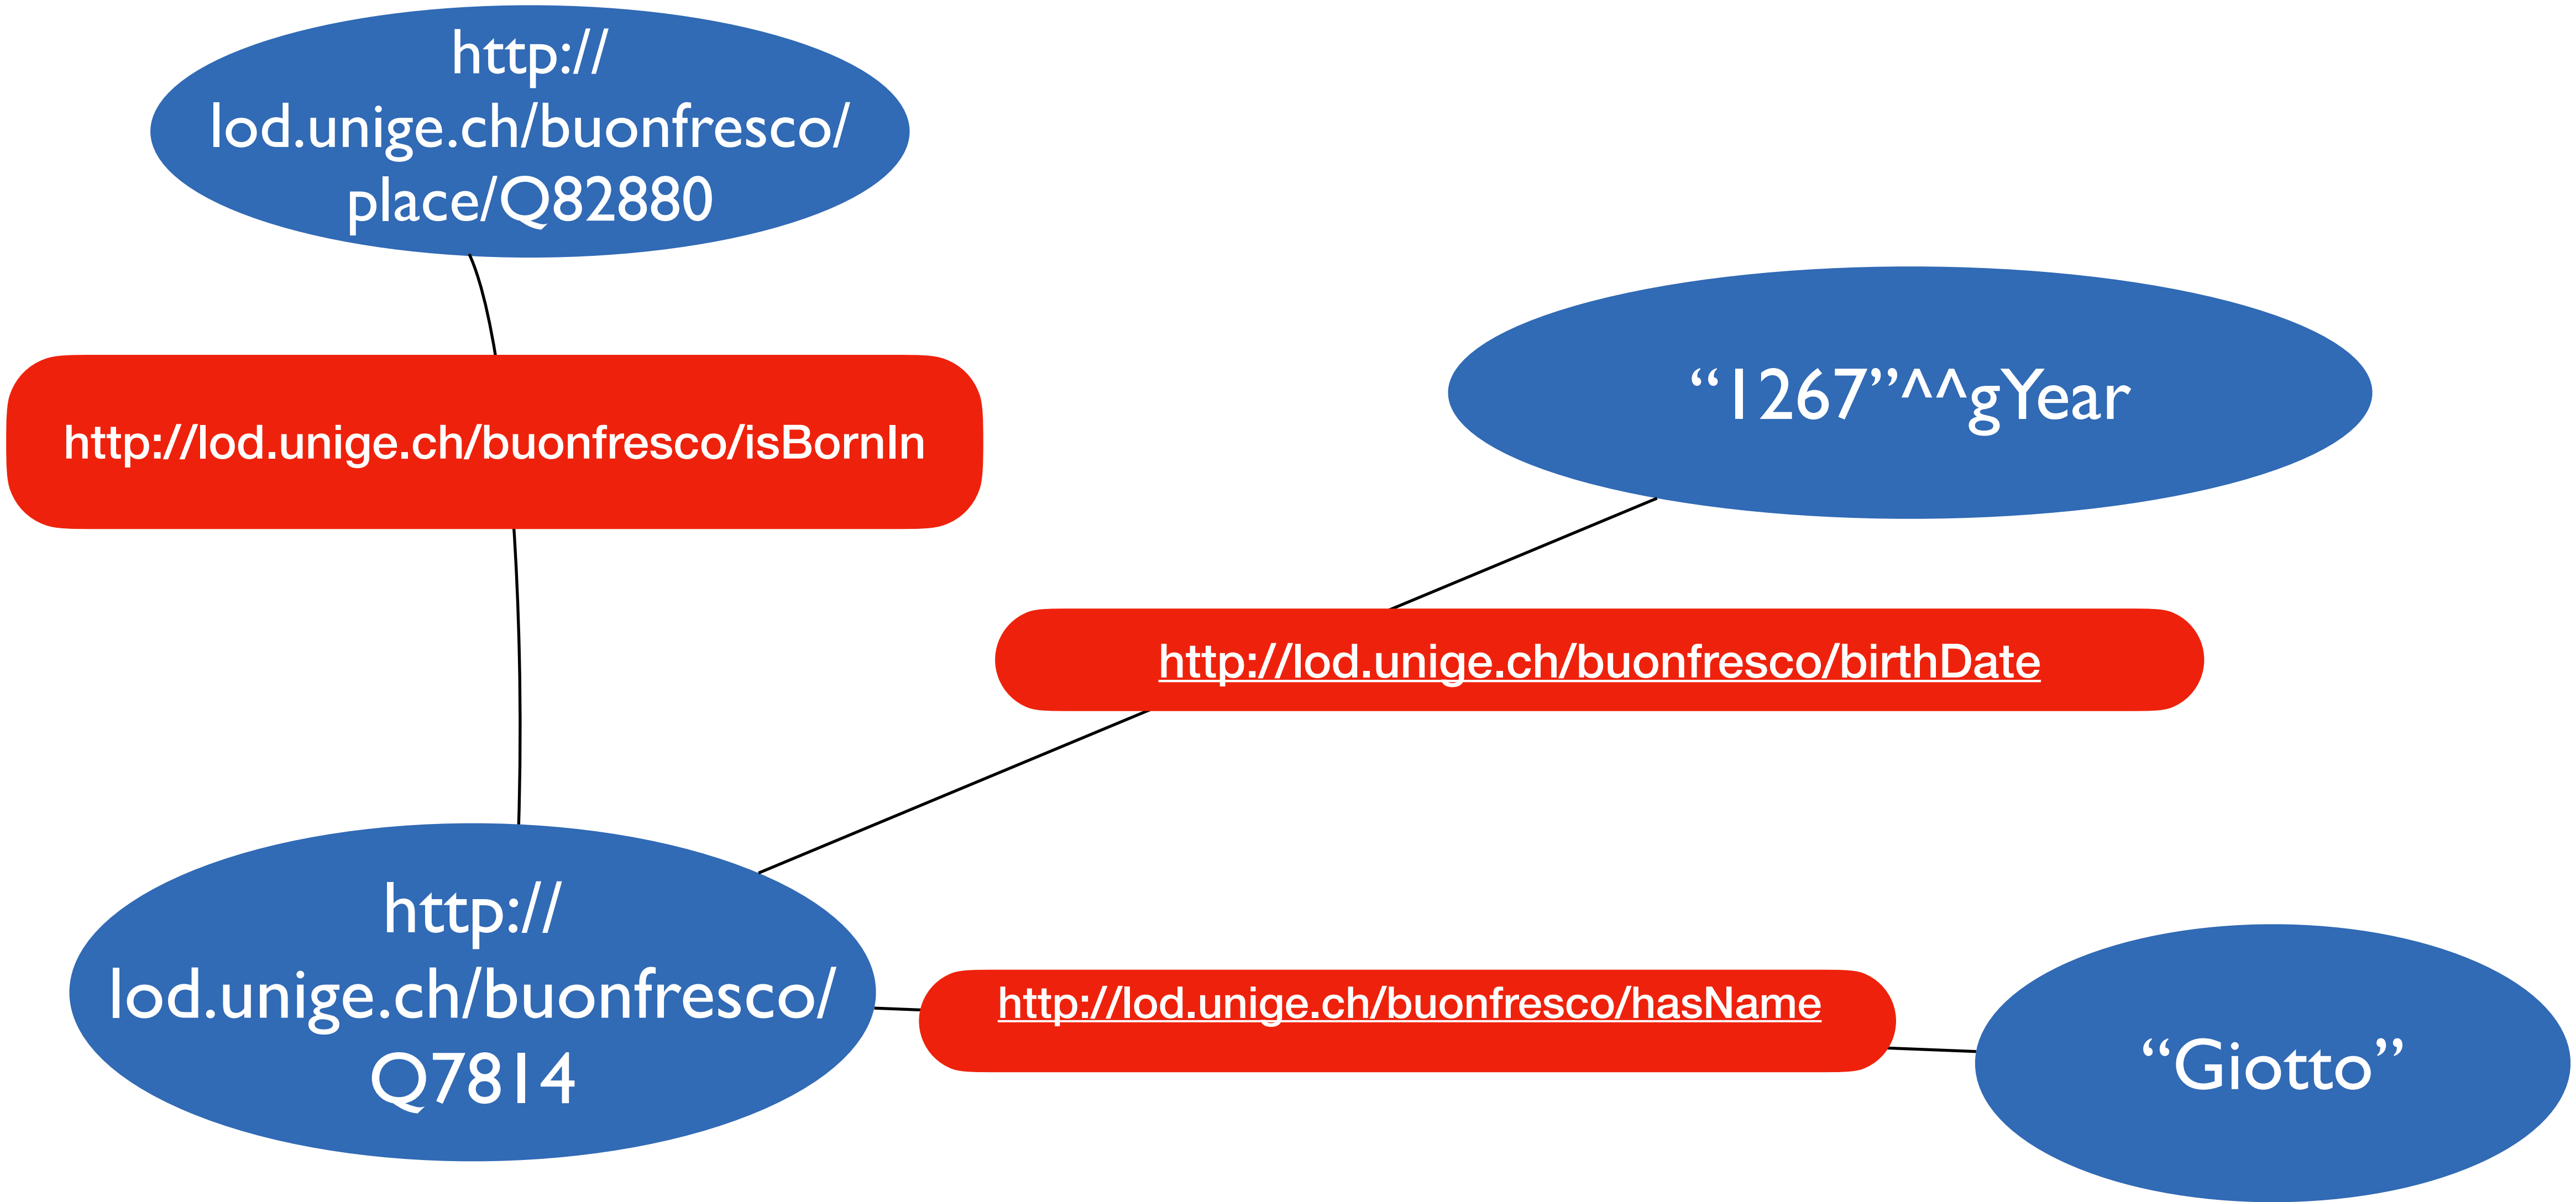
http://lod.unige.ch/buonfresco/place/Q82880

http://lod.unige.ch/buonfresco/isBornIn

“1267”^^gYear

http://lod.unige.ch/buonfresco/birthDate

http://lod.unige.ch/buonfresco/Q7814

http://lod.unige.ch/buonfresco/hasName

“Giotto”